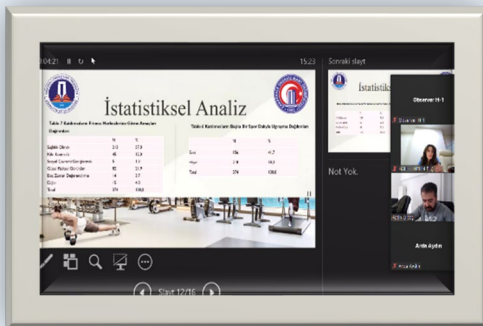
0:04:21 15:23 Sonraki slayt

İstatistiksel Analiz

Tablo 7. Katılımcıların Fitness Merkezlerine Gitme Amaçları Değişimleri

| | N | % |
|---|---|---|
| Sağlıklı Olmak | 313 | 27,9 |
| Kilo Vermek | 145 | 12,9 |
| Sosyal Çevreyi Genişletmek | 8 | 7,1 |
| Güzel Vücut Görünüm | 82 | 21,9 |
| Boş Zaman Değerlendirme | 14 | 3,7 |
| Diğer | 5 | 4,5 |
| Total | 374 | 100,0 |

Tablo 8. Katılımcıların Başka Bir Spor Dalıyla Uğraşma Değişimleri

| | N | % |
|---|---|---|
| Evet | 156 | 41,7 |
| Hayır | 218 | 58,3 |
| Total | 374 | 100,0 |

İstatistiksel

Not Yok.

Observer H-1

Observer H-1

Arda Aydın

Slayt 12/16